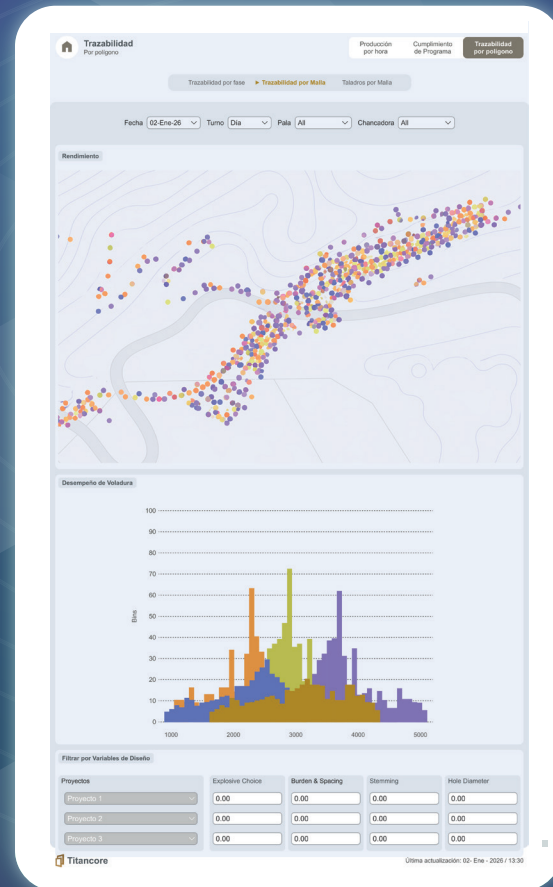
Trazabilidad
Por polígono

Producción por hora
Cumplimiento de Programa
Trazabilidad por polígono

Trazabilidad por fase
▸ Trazabilidad por Malla
Taladros por Malla

Fecha 02-Ene-26
Turno Día
Pala All
Chancadora All

Rendimiento

Desempeño de Voladura

100
90
80
70
60
50
40
30
20
10
0
Bins
1000
2000
3000
4000
5000

Filtrar por Variables de Diseño

Proyectos
Explosive Choice
Burden & Spacing
Stemming
Hole Diameter

| Proyectos | Explosive Choice | Burden & Spacing | Stemming | Hole Diameter |
|---|---|---|---|---|
| Proyecto 1 | 0.00 | 0.00 | 0.00 | 0.00 |
| Proyecto 2 | 0.00 | 0.00 | 0.00 | 0.00 |
| Proyecto 3 | 0.00 | 0.00 | 0.00 | 0.00 |

Titancore
Última actualización: 02- Ene - 2026 / 13:30